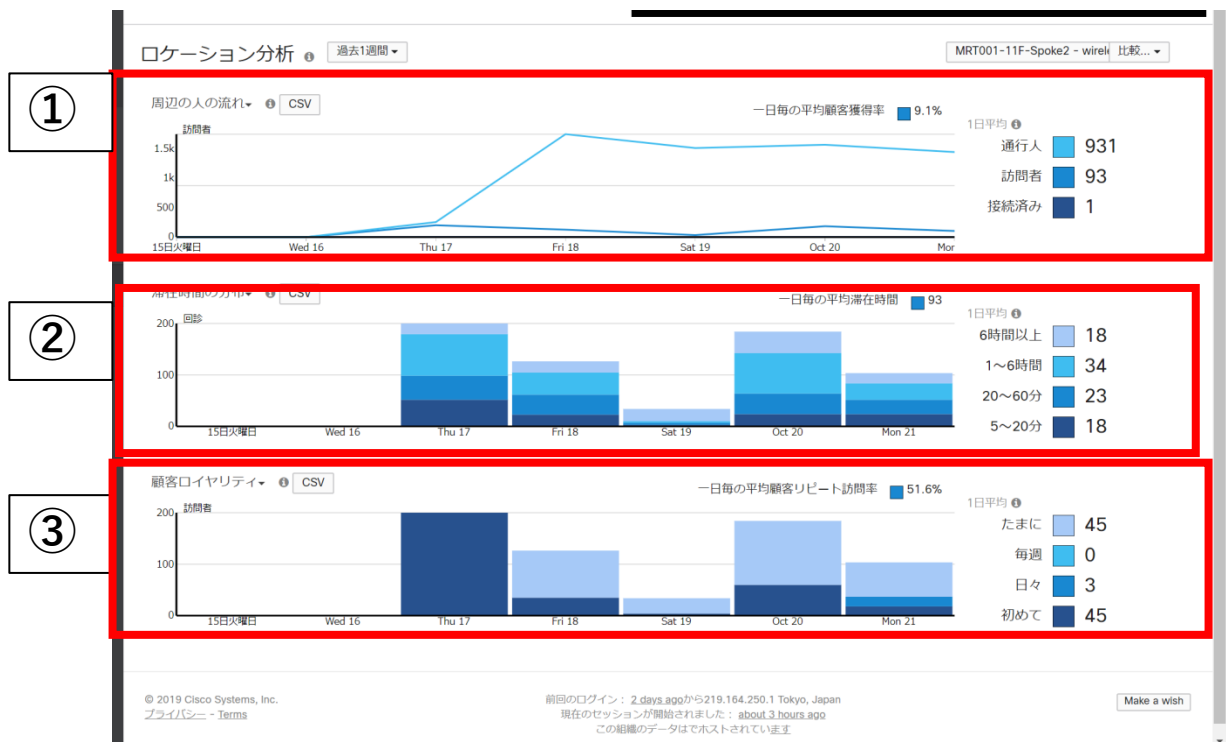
ロケーション分析 過去1週間
MRT001-11F-Spoke2 - wirele 比較...

①
周辺の人の流れ CSV
一日毎の平均顧客獲得率 9.1%
訪問者
1.5k
1k
500
0
15日火曜日 Wed 16 Thu 17 Fri 18 Sat 19 Oct 20 Mon
1日平均
通行人 931
訪問者 93
接続済み 1

②
滞在時間の分布 CSV
一日毎の平均滞在時間 93
回診
200
100
0
15日火曜日 Wed 16 Thu 17 Fri 18 Sat 19 Oct 20 Mon 21
1日平均
6時間以上 18
1～6時間 34
20～60分 23
5～20分 18

③
顧客ロイヤリティ CSV
一日毎の平均顧客リピート訪問率 51.6%
訪問者
200
100
0
15日火曜日 Wed 16 Thu 17 Fri 18 Sat 19 Oct 20 Mon 21
1日平均
たまに 45
毎週 0
日々 3
初めて 45

© 2019 Cisco Systems, Inc.
プライバシー - Terms
前回のログイン： 2 days agoから219.164.250.1 Tokyo, Japan
現在のセッションが開始されました： about 3 hours ago
この組織のデータはでホストされています
Make a wish